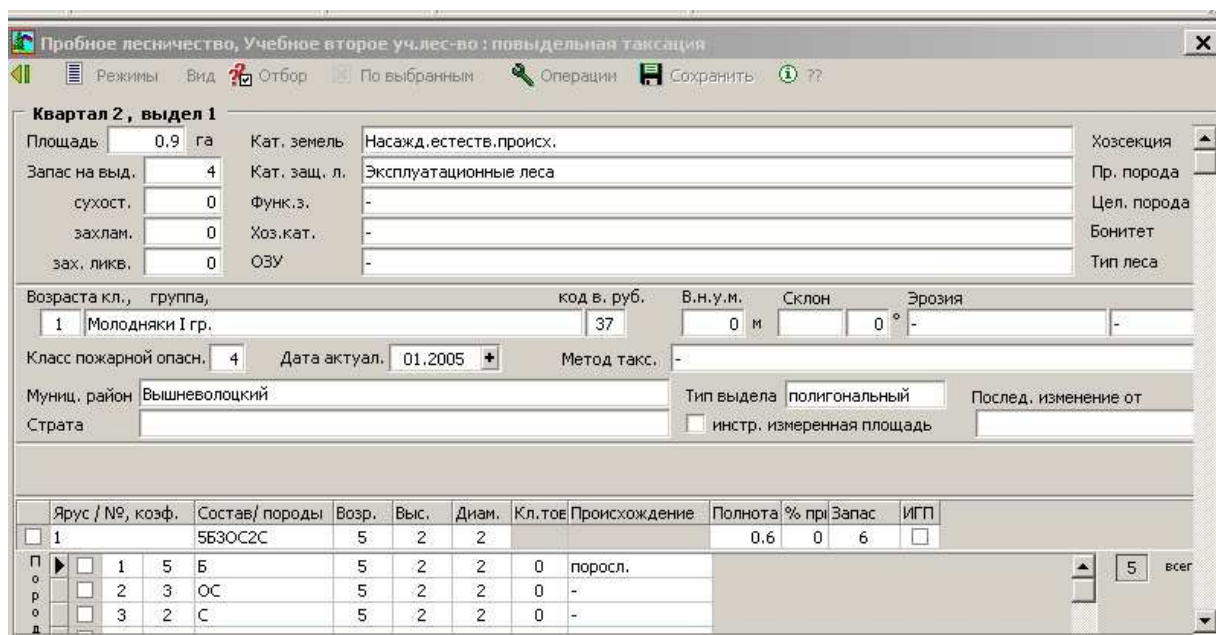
Пробное лесничество, Учебное второе уч.лес-во : повыдельная таксация

Режимы Вид Отбор По выбранным Операции Сохранить ??

Квартал 2 , выдел 1

Площадь 0.9 га
Запас на выд. 4
сухост. 0
захлам. 0
зах. ликв. 0

Кат. земель Насажд.естеств.происх.
Кат. защ. л. Эксплуатационные леса
Функ.з. -
Хоз.кат. -
ОЗУ -

Хозсекция
Пр. порода
Цел. порода
Бонитет
Тип леса

Возраста кл., группа,
1 Молодняки I гр.
код в. руб. 37
В.н.у.м. 0 м
Склон 0 °
Эрозия - -

Класс пожарной опасн. 4
Дата актуал. 01.2005
Метод такс. -

Муниц. район Вышневолоцкий
Тип выдела полигональный
Послед. изменение от

Страта
инстр. измеренная площадь

| | Ярус / №, коэф. | | Состав/ породы | Возр. | Выс. | Диам. | Кл.тов | Происхождение | Полнота | % пр | Запас | ИГП |
|---|---|---|---|---|---|---|---|---|---|---|---|---|
| | 1 | | 5Б3ОС2С | 5 | 2 | 2 | | | 0.6 | 0 | 6 | |

Пород

| | Ярус / №, коэф. | | Состав/ породы | Возр. | Выс. | Диам. | Кл.тов | Происхождение |
|---|---|---|---|---|---|---|---|---|
| | 1 | 5 | Б | 5 | 2 | 2 | 0 | поросл. |
| | 2 | 3 | ОС | 5 | 2 | 2 | 0 | - |
| | 3 | 2 | С | 5 | 2 | 2 | 0 | - |

5 всег